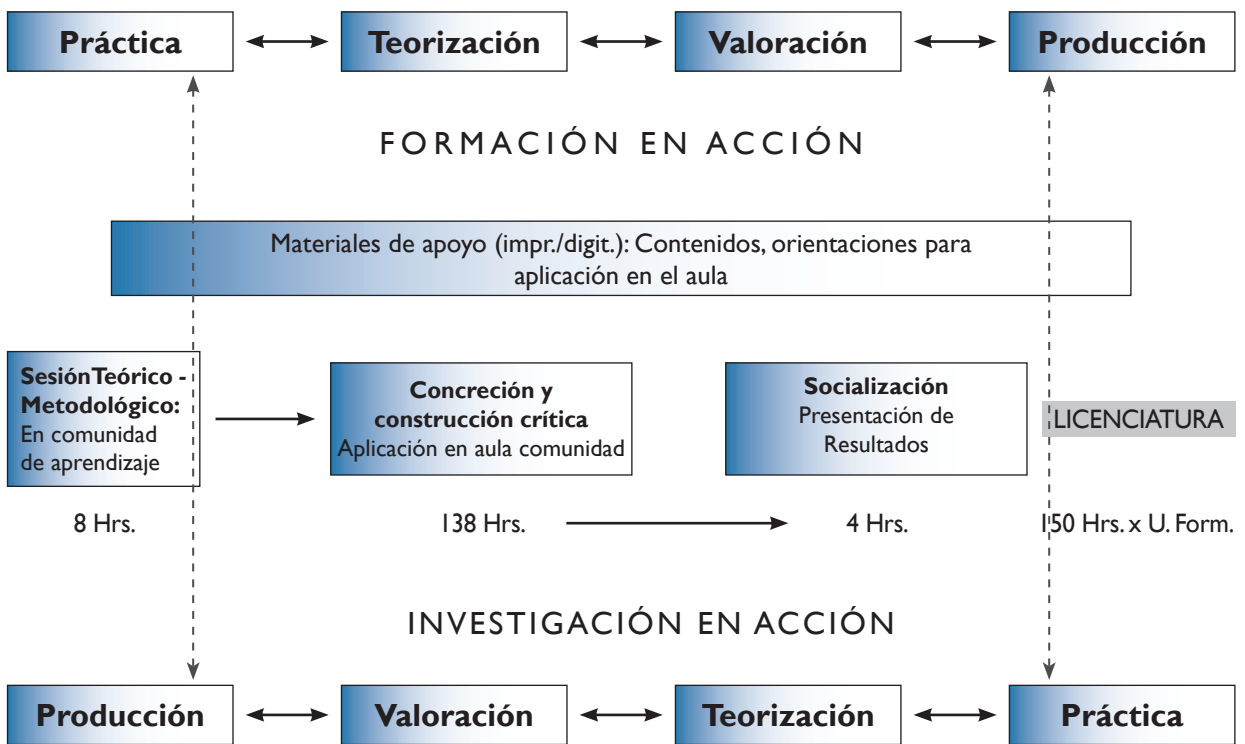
Práctica

Teorización

Valoración

Producción

FORMACIÓN EN ACCIÓN

Materiales de apoyo (impr./digit.): Contenidos, orientaciones para aplicación en el aula

**Sesión Teórico - Metodológico:** En comunidad de aprendizaje

**Concreción y construcción crítica** Aplicación en aula comunidad

**Socialización** Presentación de Resultados

LICENCIATURA

8 Hrs.

138 Hrs.

4 Hrs.

150 Hrs. x U. Form.

INVESTIGACIÓN EN ACCIÓN

Producción

Valoración

Teorización

Práctica